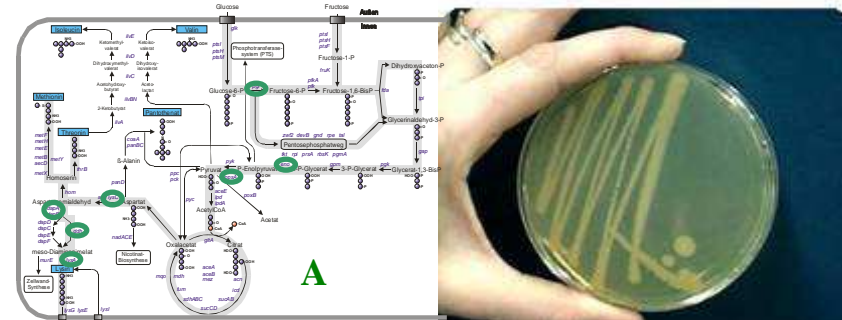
Glucose
Fructose
Außen
Innen
Isoleucin
Valin
ilvE
ilvE
Ketomethylvalerat
Ketoisovalerat
ilvD
ilvD
Dihydroxymethylvalerat
Dihydroxyisovalerat
ilvC
ilvC
Acetohydroxybutyrat
Acetolactat
ilvBN
ilvBN
2-Ketobutyrat
Methionin
Threonin
Pantothenat
ilvA
thrB
metA
metB
metC
metD
metE
metH
metY
hom
Homoserin
Aspartatsemialdehyd
asd
Aspartat
lysC
dapA
dapB
dapC
dapD
dapE
dapF
meso-Diaminopimelat
lysA
Lysin
Zellwand-Synthese
ddh
lysE
lysI
β-Alanin
panD
panBC
coaA
ptsI
ptsH
ptsM
Phosphotransferase-system (PTS)
ptsF
ptsH
ptsI
fruK
Fructose-1-P
Glucose-6-P
pgi
Fructose-6-P
pfkA
fbp
Fructose-1,6-BisP
fda
Dihydroxyaceton-P
tpi
Glycerinaldehyd-3-P
zwf
devB
gnd
rpe
tal
Pentosephosphatweg
tkt
rpi
prsA
rbsK
pgmA
gap
Glycerat-1,3-BisP
pgk
3-P-Glycerat
pgm
2-P-Glycerat
eno
P-Enolpyruvat
pyk
ppc
pck
Pyruvat
pyc
aceE
aceF
lpd
pqo
poxB
Acetat
pta
ackA
AcetylCoA
gltA
Citrat
nadABC
Nicotinat-Biosynthese
Oxalacetat
mdh
mqo
fum
sdhABC
sucCD
aceA
aceB
mez
icd
odhA
sucAB
A